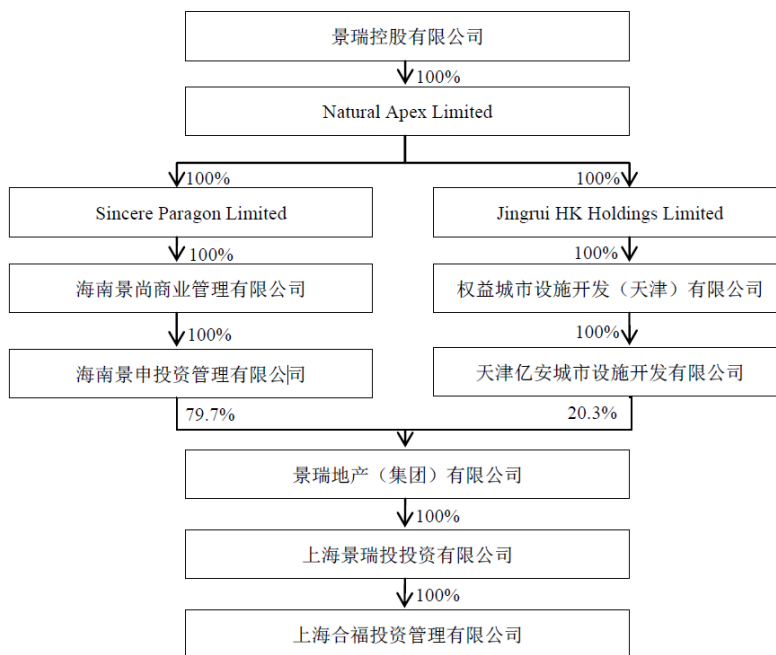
景瑞控股有限公司

100%

Natural Apex Limited

100%

Sincere Paragon Limited

100%

海南景尚商业管理有限公司

100%

海南景申投资管理有限公司

79.7%

100%

Jingrui HK Holdings Limited

100%

权益城市设施开发（天津）有限公司

100%

天津亿安城市设施开发有限公司

20.3%

景瑞地产（集团）有限公司

100%

上海景瑞投投资有限公司

100%

上海合福投资管理有限公司